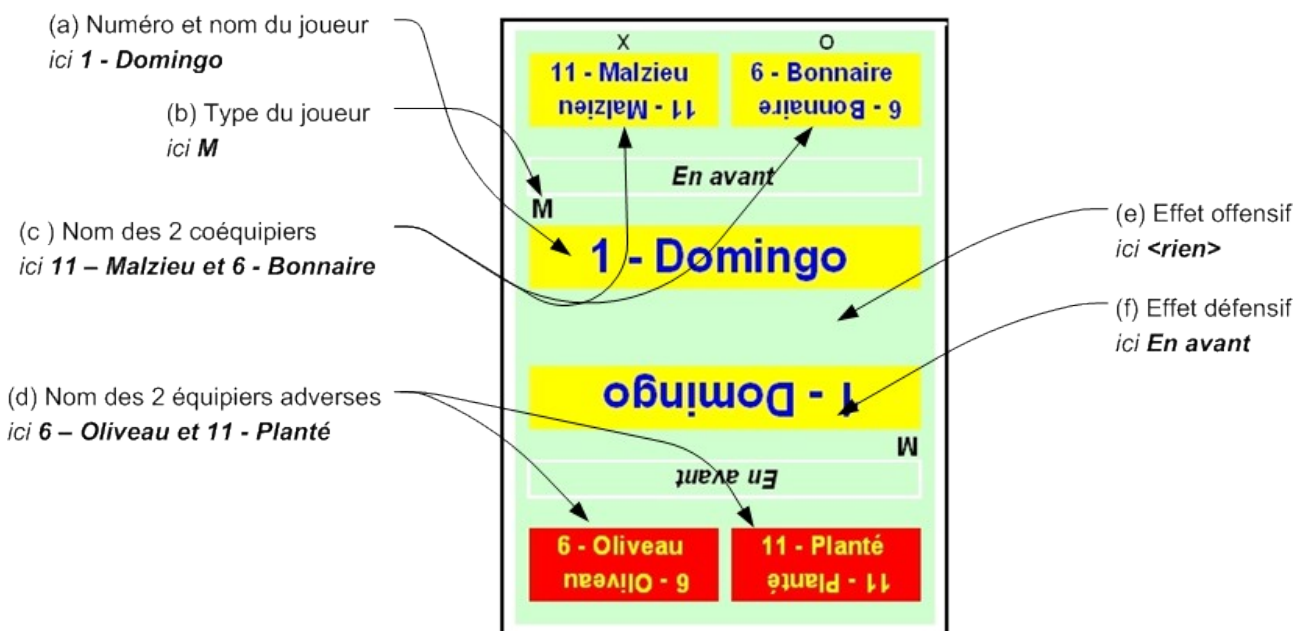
(a) Numéro et nom du joueur
*ici **1 - Domingo***

(b) Type du joueur
*ici **M***

(c ) Nom des 2 coéquipiers
*ici **11 – Malzieu et 6 - Bonnaire***

(d) Nom des 2 équipiers adverses
*ici **6 – Oliveau et 11 - Planté***

X
O

11 - Malzieu
11 - Malzieu

6 - Bonnaire
6 - Bonnaire

En avant

M

1 - Domingo

1 - Domingo

M

En avant

6 - Oliveau
6 - Oliveau

11 - Planté
11 - Planté

(e) Effet offensif
*ici **<rien>***

(f) Effet défensif
*ici **En avant***